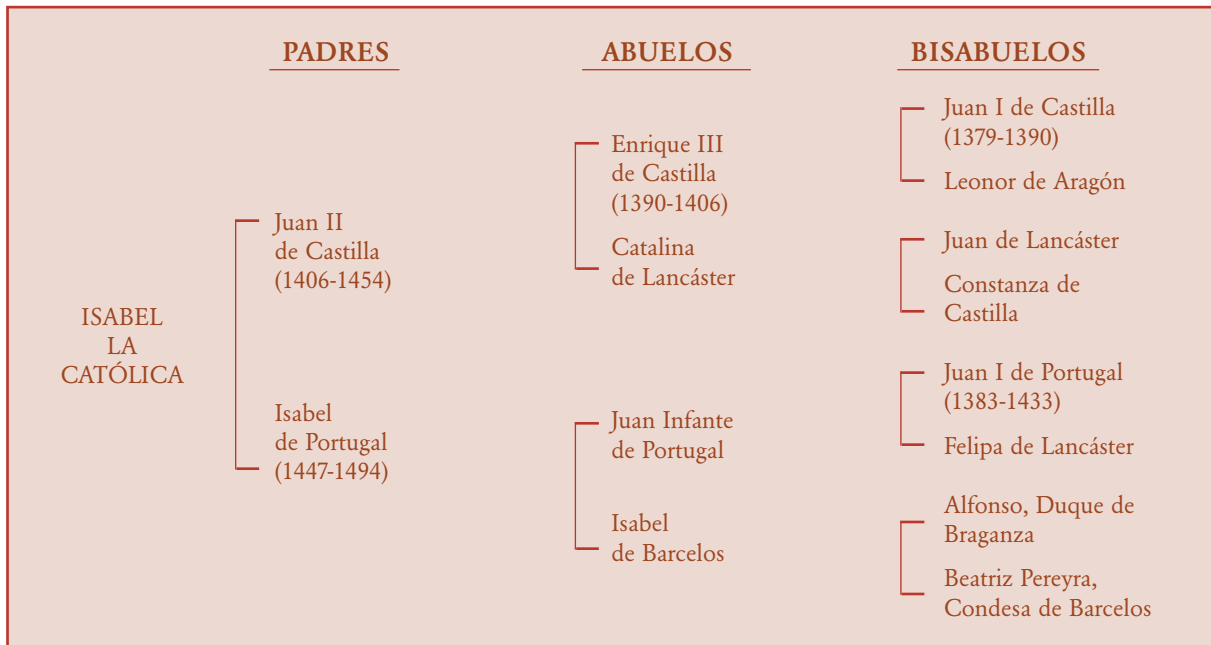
PADRES

ABUELOS

BISABUELOS

ISABEL LA CATÓLICA

Juan II de Castilla (1406-1454)

Isabel de Portugal (1447-1494)

Enrique III de Castilla (1390-1406)

Catalina de Lancáster

Juan Infante de Portugal

Isabel de Barcelos

Juan I de Castilla (1379-1390)

Leonor de Aragón

Juan de Lancáster

Constanza de Castilla

Juan I de Portugal (1383-1433)

Felipa de Lancáster

Alfonso, Duque de Braganza

Beatriz Pereyra, Condesa de Barcelos